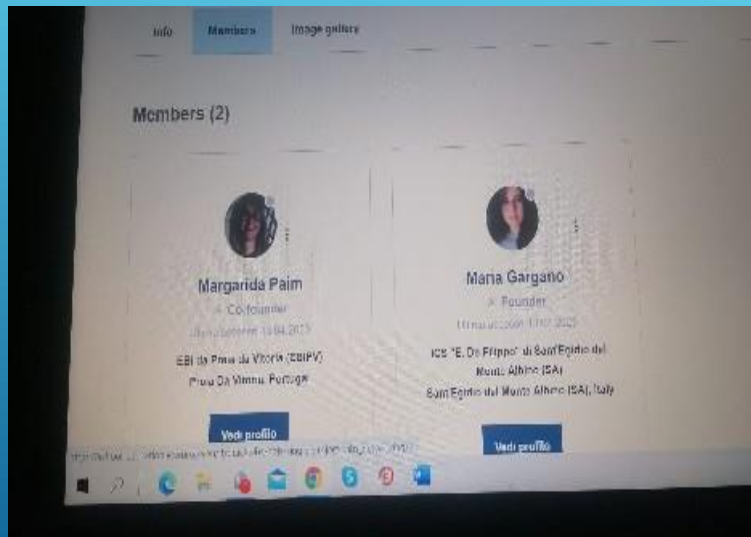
Info Members Image gallery

Members (2)

Margarida Paim
Co-founder
Ultimo accesso 13.04.2023
EBI da Praia da Vitória (EBIPV)
Praia Da Vitória, Portugal
Vedi profilo

Maria Gargano
Founder
Ultimo accesso 17.07.2023
ICS "E. De Filippo" di Sant'Egidio del Monte Albino (SA)
Sant'Egidio del Monte Albino (SA), Italy
Vedi profilo

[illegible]